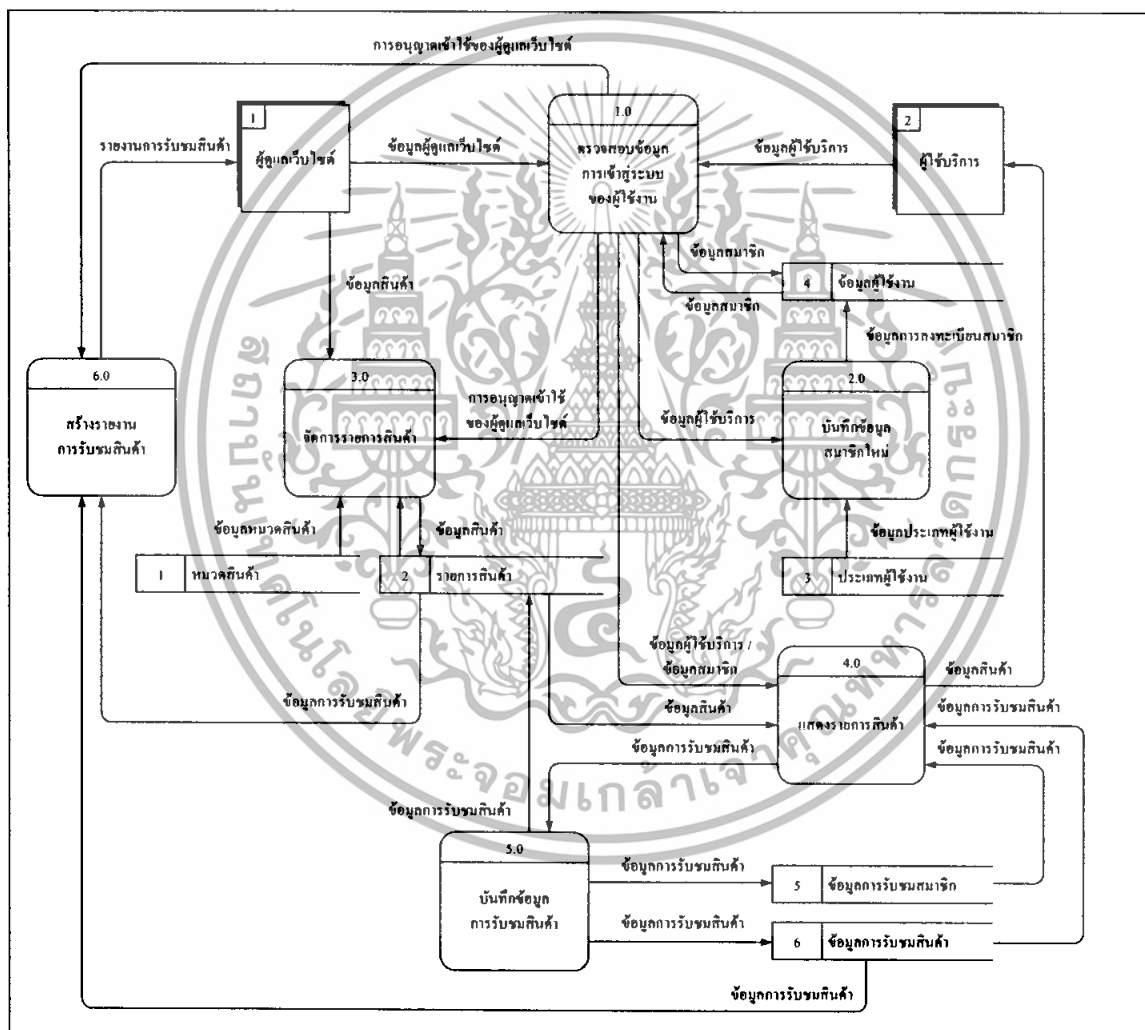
การอนุญาตเข้าใช้ของผู้ดูแลเว็บไซต์

รายงานการรับชมสินค้า

1
ผู้ดูแลเว็บไซต์

ข้อมูลผู้ดูแลเว็บไซต์

1.0
ตรวจสอบข้อมูล การเข้าสู่ระบบ ของผู้ใช้งาน

ข้อมูลผู้ใช้บริการ

2
ผู้ใช้บริการ

ข้อมูลสมาชิก

4
ข้อมูลผู้ใช้งาน

ข้อมูลสินค้า

ข้อมูลสมาชิก

ข้อมูลการลงทะเบียนสมาชิก

6.0
สร้างรายงาน การรับชมสินค้า

3.0
จัดการรายการสินค้า

การอนุญาตเข้าใช้ ของผู้ดูแลเว็บไซต์

ข้อมูลผู้ใช้บริการ

2.0
บันทึกข้อมูล สมาชิกใหม่

ข้อมูลหมวดสินค้า

ข้อมูลสินค้า

ข้อมูลประเภทผู้ใช้งาน

1
หมวดสินค้า

2
รายการสินค้า

3
ประเภทผู้ใช้งาน

ข้อมูลผู้ใช้บริการ / ข้อมูลสมาชิก

4.0
แสดงรายการสินค้า

ข้อมูลสินค้า

ข้อมูลการรับชมสินค้า

ข้อมูลสินค้า

ข้อมูลการรับชมสินค้า

ข้อมูลการรับชมสินค้า

ข้อมูลการรับชมสินค้า

ข้อมูลการรับชมสินค้า

5.0
บันทึกข้อมูล การรับชมสินค้า

ข้อมูลการรับชมสินค้า

5
ข้อมูลการรับชมสมาชิก

ข้อมูลการรับชมสินค้า

6
ข้อมูลการรับชมสินค้า

ข้อมูลการรับชมสินค้า

สถาบันเทคโนโลยีพระจอมเกล้าเจ้าคุณทหารลาดกระบัง